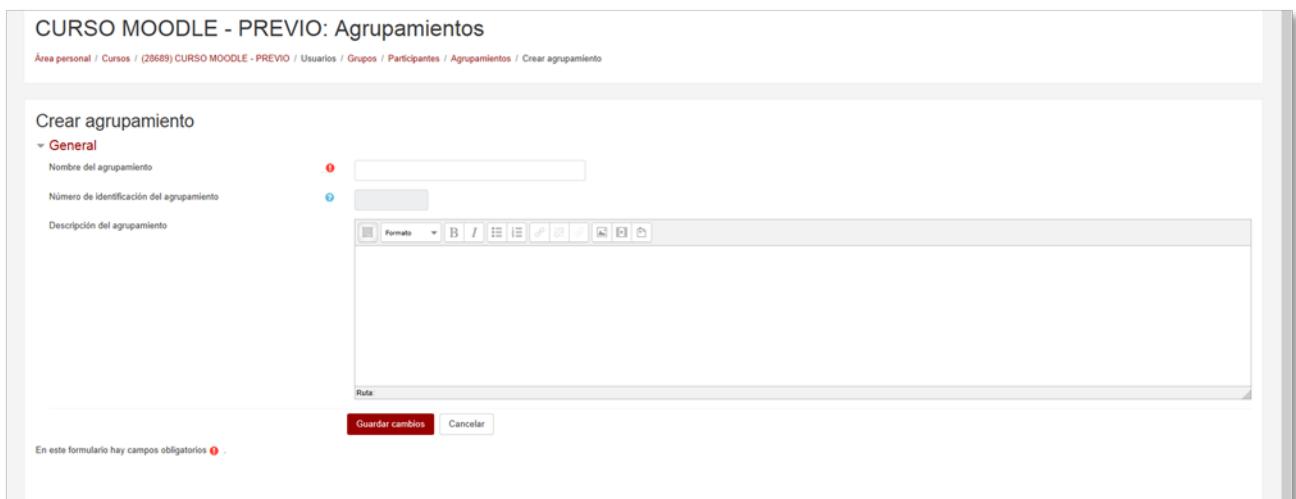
CURSO MOODLE - PREVIO: Agrupamientos

Área personal / Cursos / (28689) CURSO MOODLE - PREVIO / Usuarios / Grupos / Participantes / Agrupamientos / Crear agrupamiento

Crear agrupamiento

General

Nombre del agrupamiento

Número de identificación del agrupamiento

Descripción del agrupamiento

Formato B I

Ruta:

Guardar cambios Cancelar

En este formulario hay campos obligatorios .